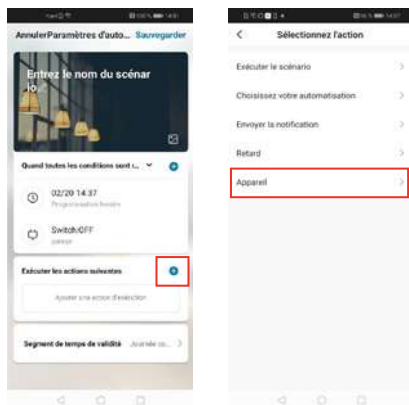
Annuler Paramètres d'auto... Sauvegarder

Entrez le nom du scénar io...

Quand toutes les conditions sont ...

02/20 14:37
Programmation horaire

Switch/OFF
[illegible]

Exécuter les actions suivantes

Ajouter une action d'exécution

Segment de temps de validité Journée co...

Sélectionnez l'action

Exécuter le scénario

Choisissez votre automatisation

Envoyer la notification

Retard

Appareil